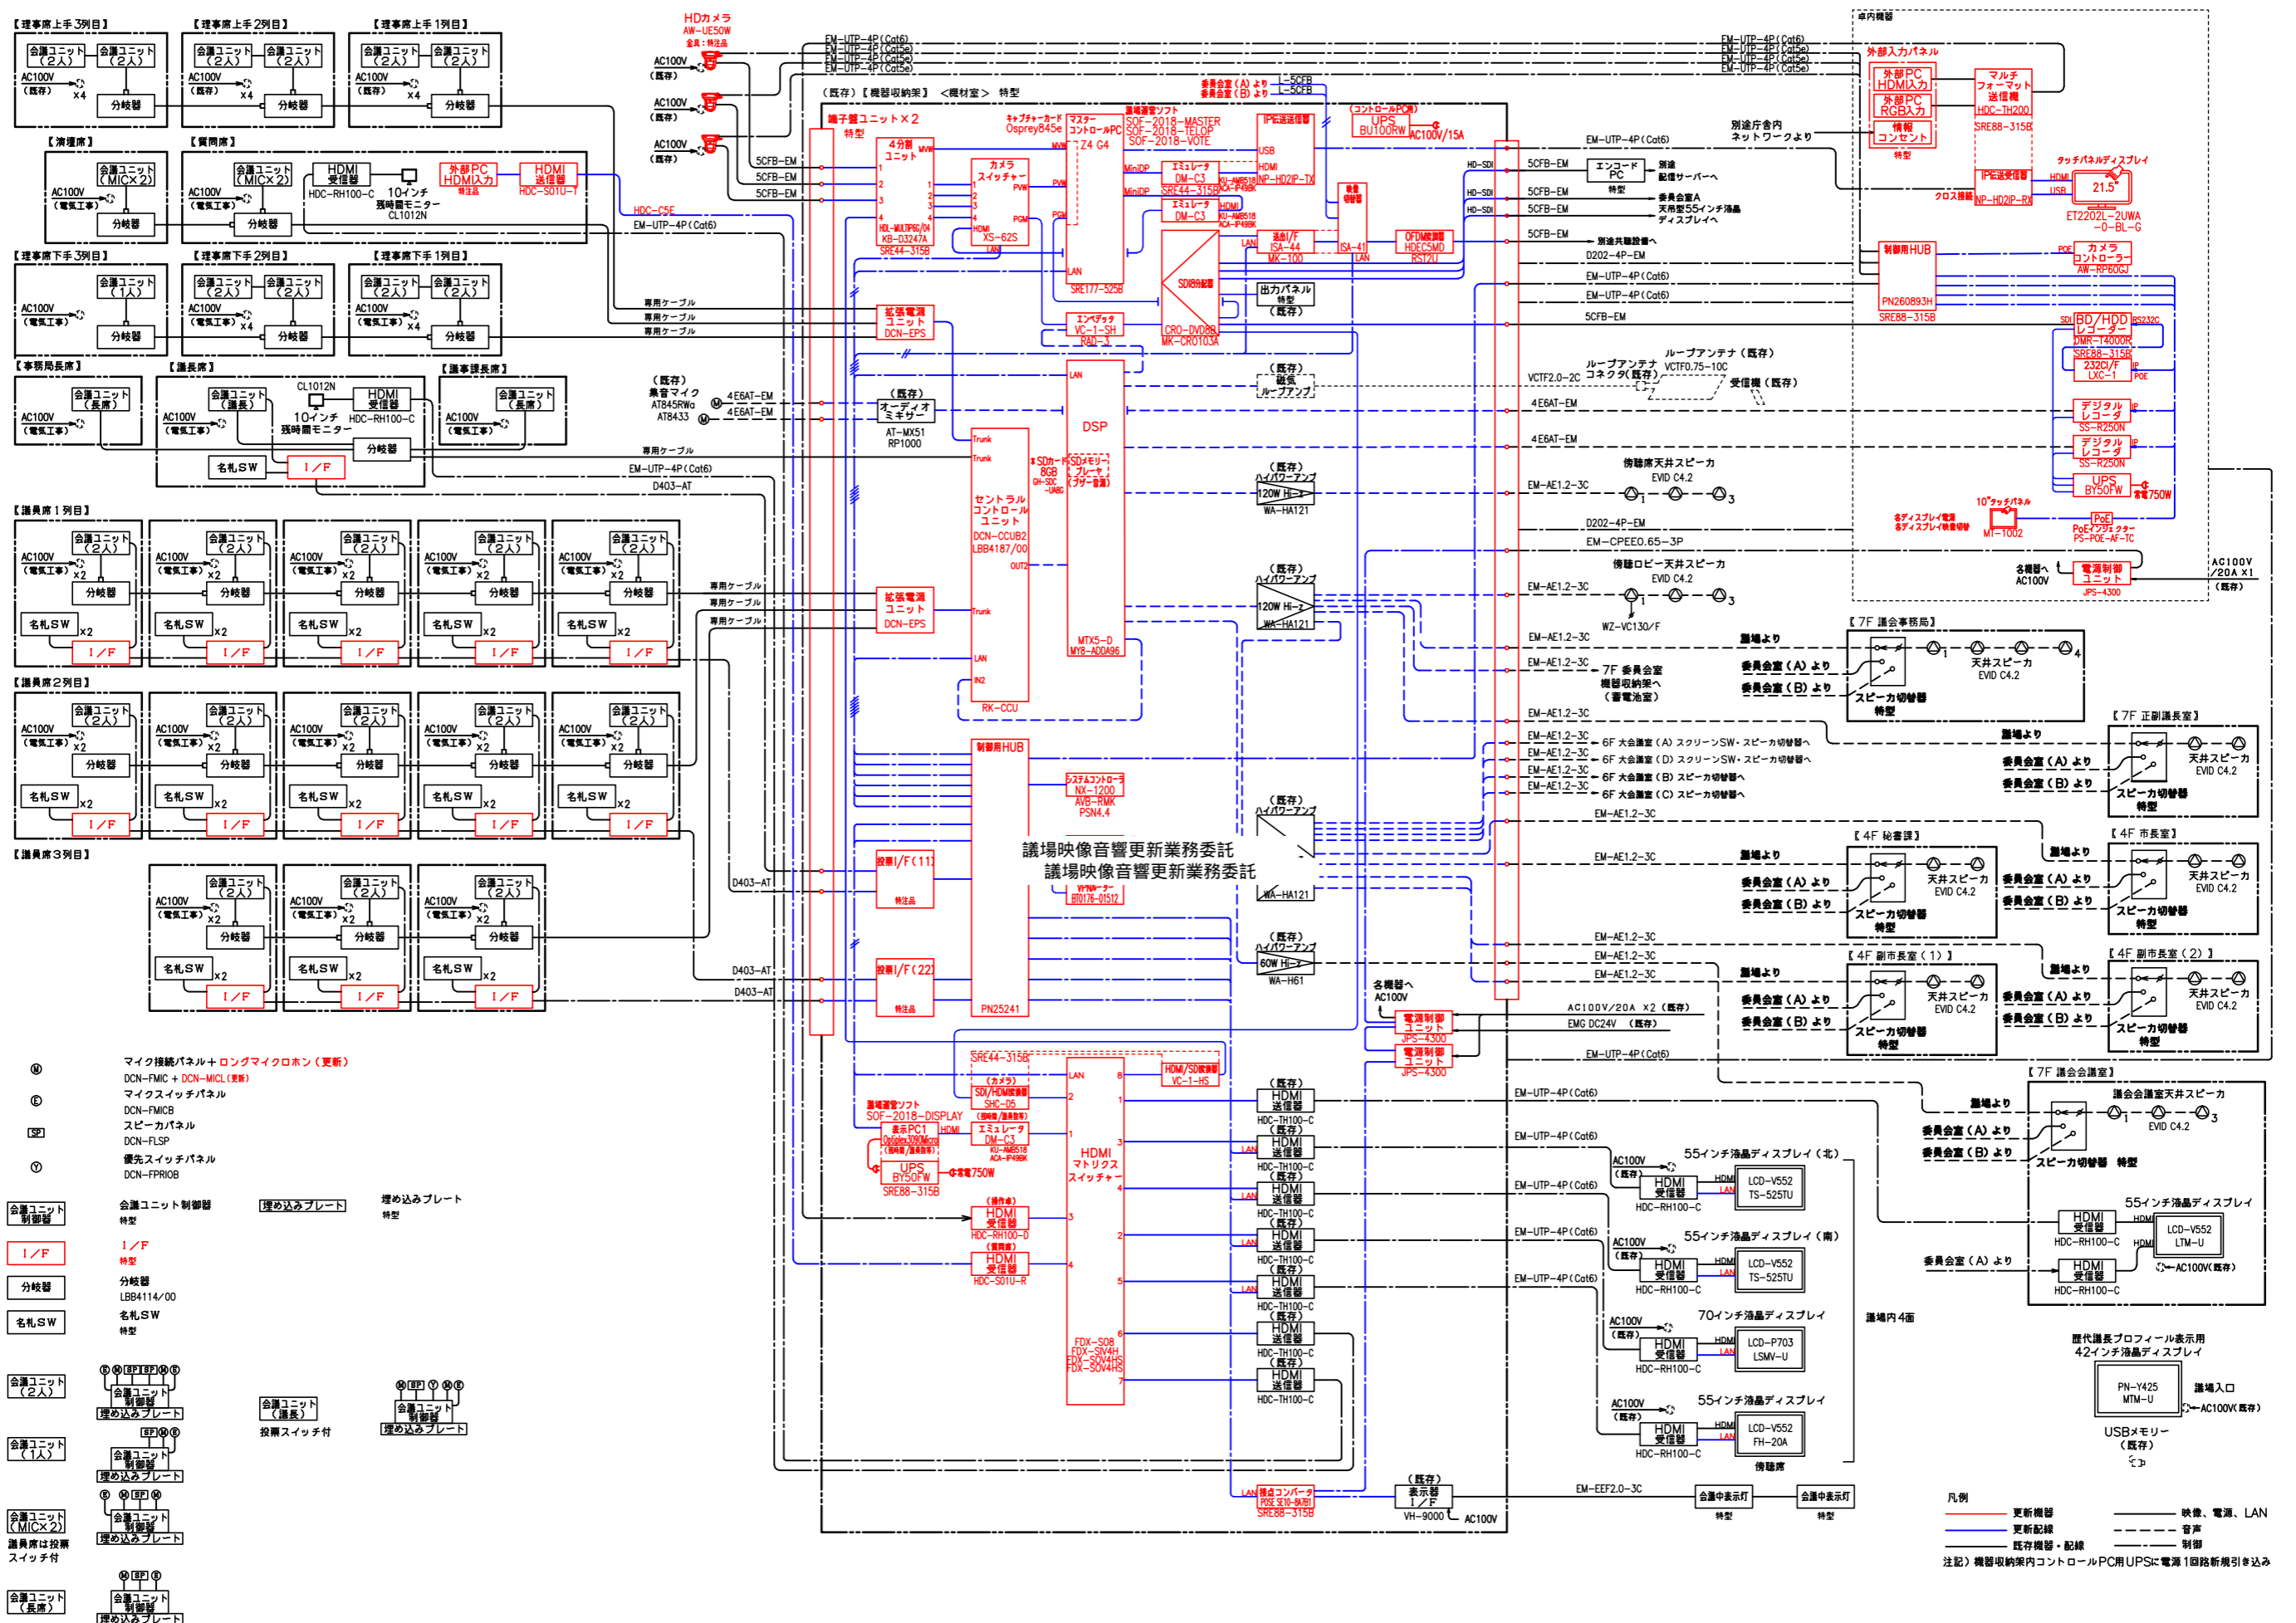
【理事席上手3列目】
会議ユニット（2人）
会議ユニット（2人）
AC100V（既存）
×4
分岐器

【理事席上手2列目】
会議ユニット（2人）
会議ユニット（2人）
AC100V（既存）
×4
分岐器

【理事席上手1列目】
会議ユニット（2人）
会議ユニット（2人）
AC100V（既存）
×4
分岐器

【演壇席】
会議ユニット（MIC×2）
AC100V（電気工事）
分岐器

【質問席】
会議ユニット（MIC×2）
AC100V（電気工事）
分岐器
HDMI受信器
HDC-RH100-C
10インチ残時間モニター
CL1012N
外部PC HDMI入力
HDMI送信器
HDC-S01U-T

【理事席下手3列目】
会議ユニット（1人）
AC100V（電気工事）
分岐器

【理事席下手2列目】
会議ユニット（2人）
会議ユニット（2人）
AC100V（電気工事）
×4
分岐器

【理事席下手1列目】
会議ユニット（2人）
会議ユニット（2人）
AC100V（電気工事）
×4
分岐器

【事務局長席】
会議ユニット（長席）
AC100V（電気工事）

【議長席】
会議ユニット（議長）
AC100V（電気工事）
CL1012N
10インチ残時間モニター
HDMI受信器
HDC-RH100-C
分岐器
名札SW
I／F

【議事課長席】
会議ユニット（長席）
AC100V（電気工事）

【議員席1列目】
会議ユニット（2人）
AC100V（電気工事）
×2
分岐器
名札SW
×2
I／F

【議員席2列目】
会議ユニット（2人）
AC100V（電気工事）
×2
分岐器
名札SW
×2
I／F

【議員席3列目】
会議ユニット（2人）
AC100V（電気工事）
×2
分岐器
名札SW
×2
I／F

HDカメラ
AW-UE50W
AC100V（既存）

EM-UTP-4P(Cat6)
EM-UTP-4P(Cat5e)
（既存）【機器収納架】＜機械室＞ 特型
委員会室（A）より
委員会室（B）より
L-5CFB
端子盤ユニット×2
特型
4分割ユニット
HDL-MULTIPG/04
KB-D3247A
SRE44-315B
キャプチャーカード
Osprey845e
カメラスイッチャー
XS-62S
マスターコントロールPC
Z4 G4
SRE177-525B
議場運営ソフト
SOF-2018-MASTER
SOF-2018-TELOP
SOF-2018-VOTE
エミュレータ
DM-C3
SRE44-315B
IP伝送送信器
NP-HD2IP-TX
UPS
BU100RW
AC100V/15A
SDI分配器
CRO-DVD8B
MK-CRO103A
OFDM変調器
HDEC5MD
RST2U
出力パネル 特型（既存）
エンベデッタ
VC-1-SH
拡張電源ユニット
DCN-EPS
HDC-C5E
EM-UTP-4P(Cat6)
専用ケーブル
5CFB-EM
エンコードPC 特型
別途配信サーバーへ
委員会室A 天井型55インチ液晶ディスプレイへ
別途共聴設備へ
D202-4P-EM
別途庁舎内ネットワークより
庁内機器
外部入力パネル
外部PC HDMI入力
外部PC RGB入力
情報コンセント
特型
マルチフォーマット送信機
HDC-TH200
SRE88-315B
IP伝送受信器
NP-HD2IP-RX
タッチパネルディスプレイ
21.5"
ET2202L-2UWA-0-BL-G
制御用HUB
PN260893H
SRE88-315B
カメラコントローラー
AW-RP60GJ
BD/HDDレコーダー
DMR-T4000R
SRE88-315B
232C/IF
LXC-1
（既存）集音マイク
AT845RWa
AT8433
4E6AT-EM
（既存）オーディオミキサー
AT-MX51
RP1000
（既存）磁気ループアンプ
ループアンテナ コネクタ（既存）
ループアンテナ（既存）
VCTF0.75-10C
受信機（既存）
VCTF2.0-2C
DSP
SDメモリープレーヤ
セントラルコントロールユニット
DCN-CCUB2
LBB4187/00
RK-CCU
MTX5-D
MY8-ADDA96
デジタルレコーダ
SS-R250N
UPS
BY50FW
容量750W
（既存）ハイパワーアンプ
120W Hi
WA-HA121
傍聴席天井スピーカ
EVID C4.2
EM-AE1.2-3C
10"タッチパネル
MT-1002
PoEインジェクター
PS-POE-AF-TC
EM-CPEE0.65-3P
傍聴ロビー天井スピーカ
WZ-VC130/F
各機器へ AC100V
電源制御ユニット
JPS-4300
AC100V/20A ×1（既存）
【7F 議会事務局】
議場より
委員会室（A）より
委員会室（B）より
スピーカ切替器 特型
天井スピーカ EVID C4.2
7F 委員会室 機器収納架へ（蓄電池室）
【7F 正副議長室】
6F 大会議室（A）スクリーンSW・スピーカ切替器へ
6F 大会議室（D）スクリーンSW・スピーカ切替器へ
6F 大会議室（B）スピーカ切替器へ
6F 大会議室（C）スピーカ切替器へ
制御用HUB
システムコントローラ
NX-1200
AVB-RMK
PSN4.4
議場映像音響更新業務委託
議場映像音響更新業務委託
投票I/F(11)
投票I/F(22)
PN25241
【4F 秘書課】
【4F 市長室】
【4F 副市長室（1）】
【4F 副市長室（2）】
60W Hi
WA-H61
AC100V/20A ×2（既存）
EMG DC24V（既存）
D403-AT
SRE44-315B
（カメラ）SDI/HDMI変換器
SHC-05
議場運営ソフト
SOF-2018-DISPLAY
表示PC1
Optiplex3060Micro
エミュレータ
DM-C3
UPS
BY50FW
容量750W
SRE88-315B
HDMI受信器
HDC-RH100-D
HDMI受信器
HDC-S01U-R
HDMI マトリクススイッチャー
FDX-S08
FDX-SIV4H
FDX-SOV4HS
HDMI/SDI変換器
VC-1-HS
（既存）HDMI送信器
HDC-TH100-C
【7F 議会会議室】
議会会議室天井スピーカ
55インチ液晶ディスプレイ（北）
LCD-V552
TS-525TU
55インチ液晶ディスプレイ（南）
70インチ液晶ディスプレイ
LCD-P703
LSMV-U
55インチ液晶ディスプレイ
LCD-V552
FH-20A
傍聴席
議場内4面
55インチ液晶ディスプレイ
LCD-V552
LTM-U
委員会室（A）より
AC100V（既存）
歴代議長プロフィール表示用
42インチ液晶ディスプレイ
PN-Y425
MTM-U
議場入口
USBメモリー（既存）
（既存）表示器I／F
VH-9000
接点コンバータ
SRE88-315B
EM-EEF2.0-3C
議会中表示灯 特型
凡例
更新機器
更新配線
既存機器・配線
映像、電源、LAN
音声
制御
注記）機器収納架内コントロールPC用UPSに電源1回路新規引き込み

マイク接続パネル＋ロングマイクロホン（更新）
DCN-FMIC + DCN-MICL（更新）
マイクスイッチパネル
DCN-FMICB
スピーカパネル
DCN-FLSP
優先スイッチパネル
DCN-FPRIOB
会議ユニット制御器
会議ユニット制御器 特型
埋め込みプレート
埋め込みプレート 特型
I／F
I／F 特型
分岐器
分岐器 LBB4114/00
名札SW
名札SW 特型
会議ユニット（2人）
会議ユニット（1人）
会議ユニット（MIC×2）
議員席は投票スイッチ付
会議ユニット（長席）
会議ユニット（議長）
投票スイッチ付